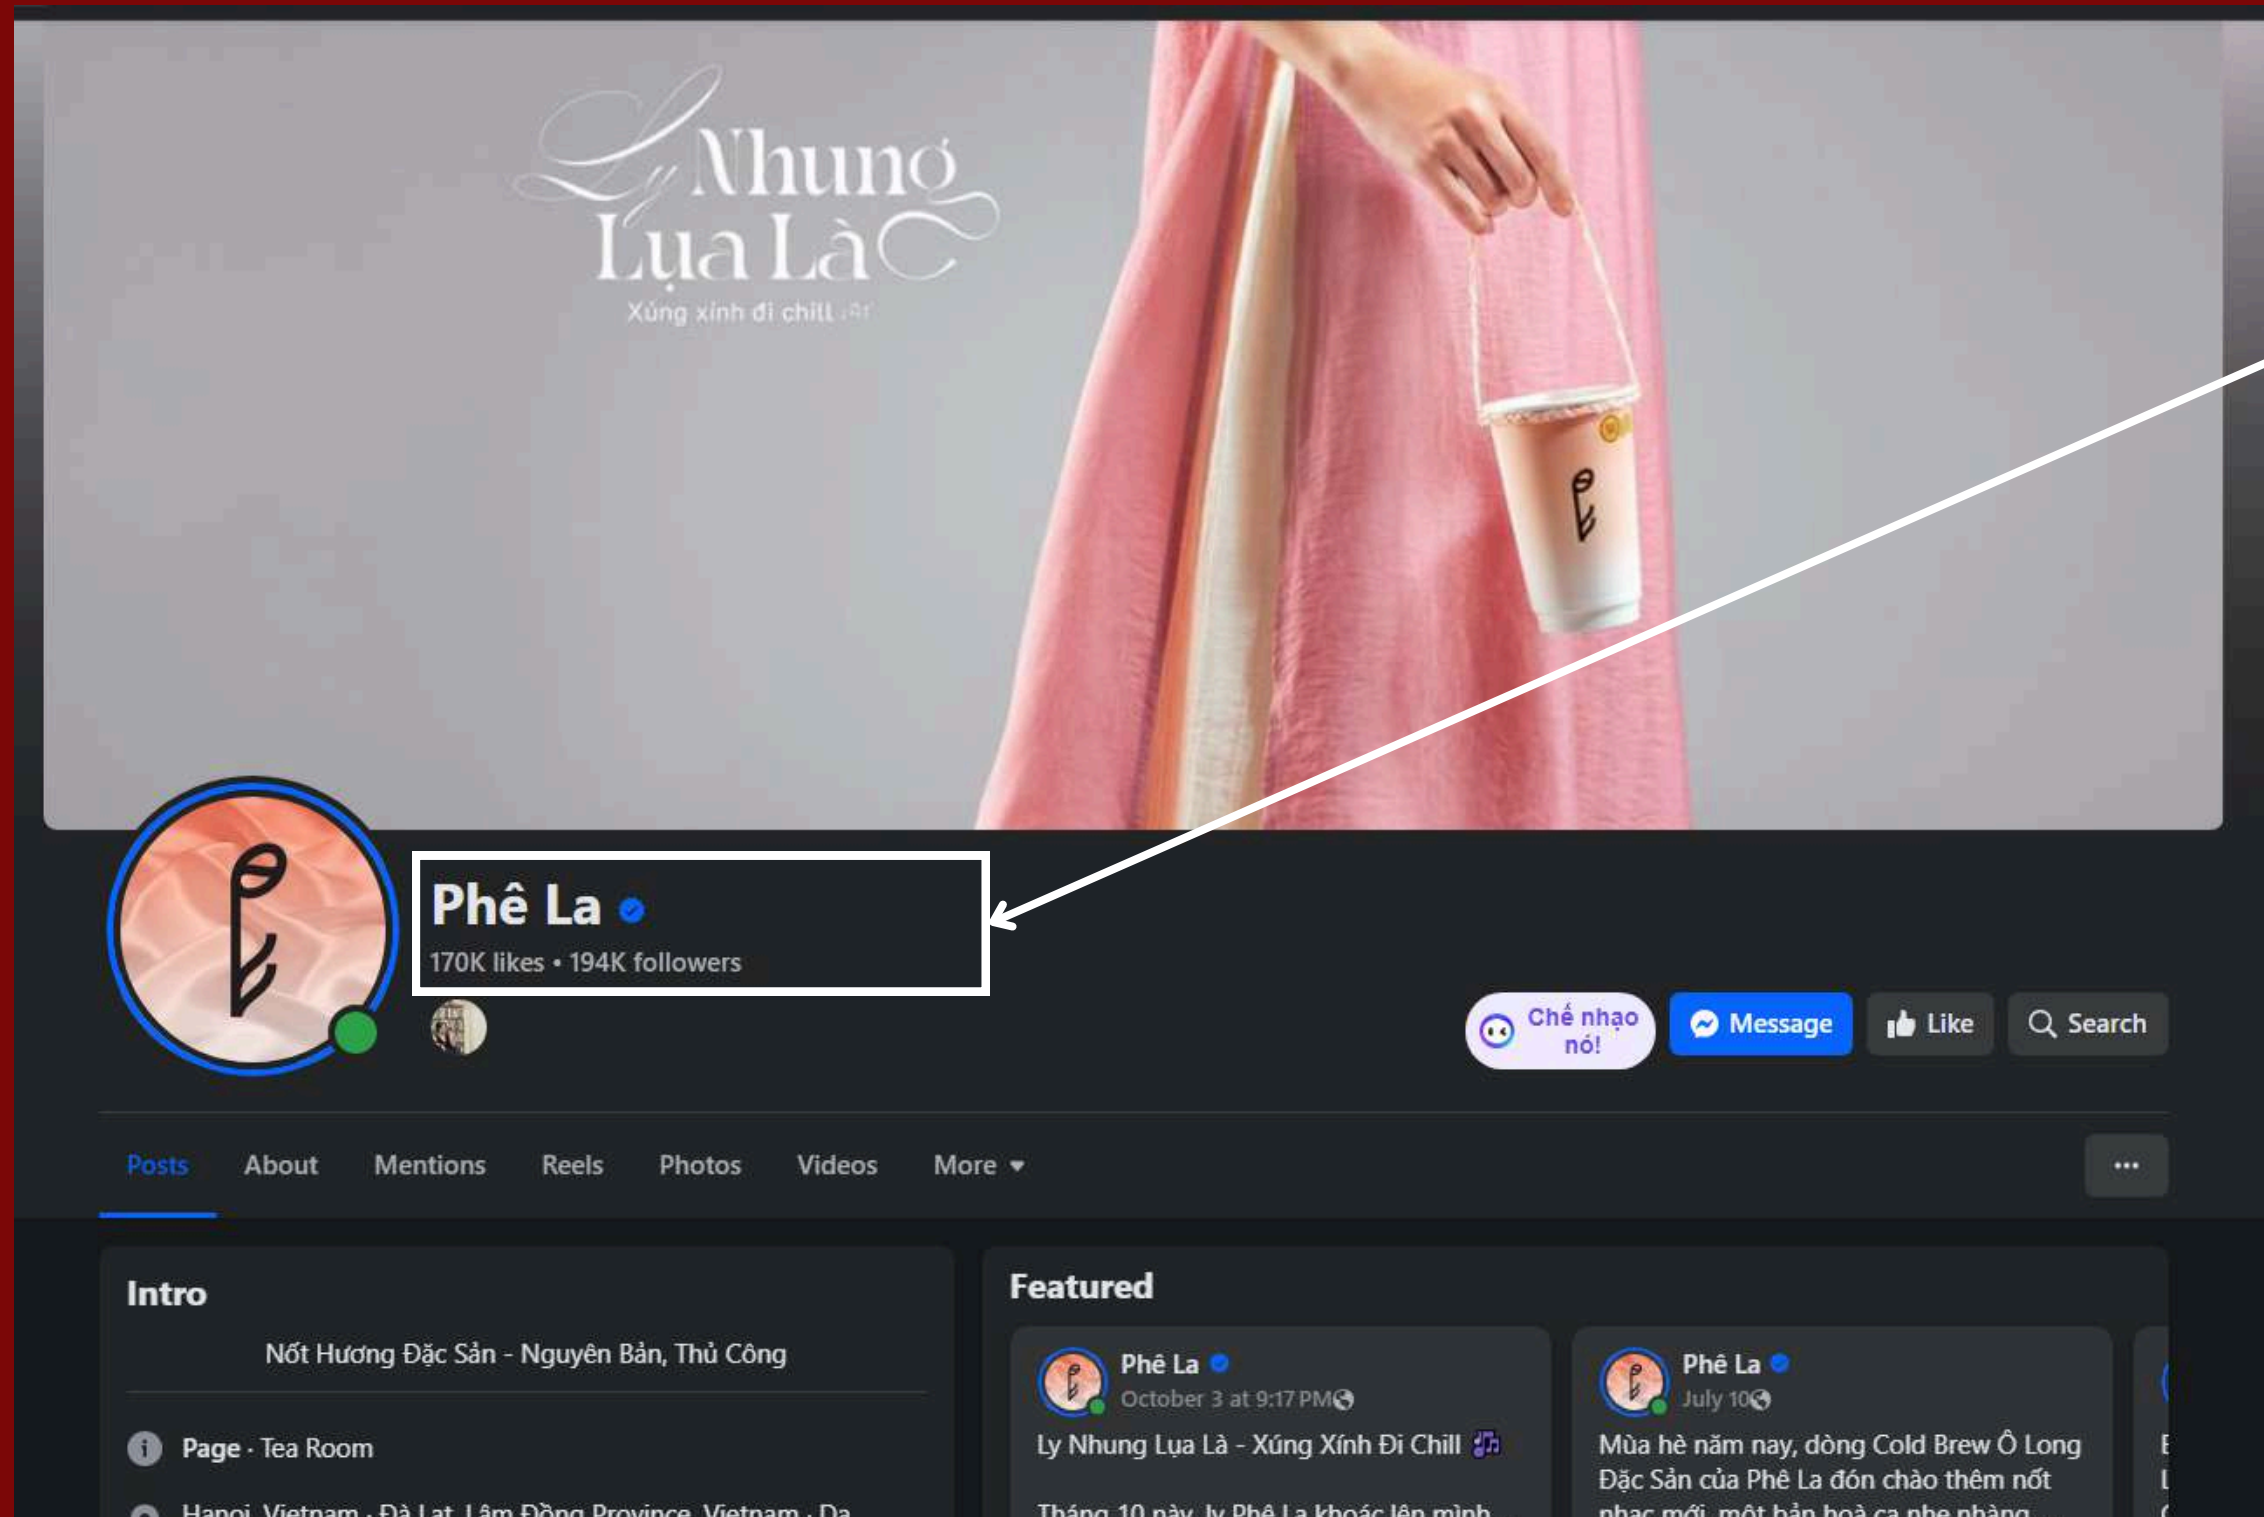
Ly Nhung Lụa Là
Xúng xính đi chill

Phê La
170K likes • 194K followers

Chế nhạo nó!
Message
Like
Search

Posts
About
Mentions
Reels
Photos
Videos
More

Intro
Nốt Hương Đặc Sản - Nguyên Bản, Thủ Công
Page · Tea Room
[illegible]

Featured
Phê La
October 3 at 9:17 PM
Ly Nhung Lụa Là - Xúng Xính Đi Chill
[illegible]

Phê La
July 10
Mùa hè năm nay, dòng Cold Brew Ô Long Đặc Sản của Phê La đón chào thêm nốt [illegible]